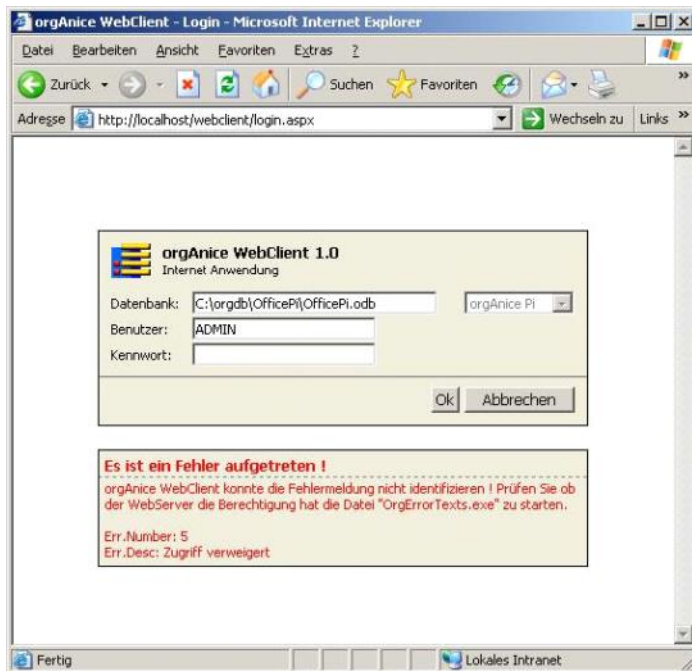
orgAnice WebClient - Login - Microsoft Internet Explorer

Datei Bearbeiten Ansicht Favoriten Extras ?

Zurück Suchen Favoriten

Adresse http://localhost/webclient/login.aspx Wechseln zu Links »

orgAnice WebClient 1.0
Internet Anwendung

Datenbank: C:\orgdb\OfficePi\OfficePi.odb orgAnice Pi
Benutzer: ADMIN
Kennwort:

Ok Abbrechen

Es ist ein Fehler aufgetreten !
orgAnice WebClient konnte die Fehlermeldung nicht identifizieren ! Prüfen Sie ob der WebServer die Berechtigung hat die Datei "OrgErrorTexts.exe" zu starten.

Err.Number: 5
Err.Desc: Zugriff verweigert

Fertig Lokales Intranet